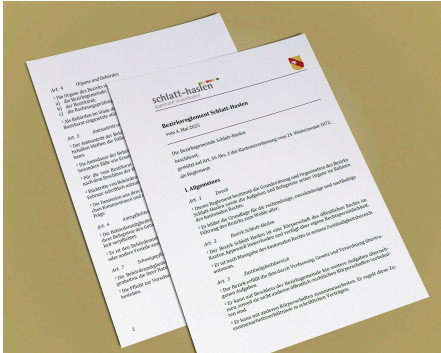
schlatt-haslen

Bezirksreglement Schlatt-Haslen

vom 4. Mai 2015

Die Bezirksgemeinde Schlatt-Haslen

beschliesst,

gestützt auf Art. 26 Abs. 2 der Kantonsverfassung vom 24. Wintermonat 1872,

als Reglement:

I. Allgemeines

Art. 1 Zweck

Art. 2 Bezirk Schlatt-Haslen

Art. 3 Zuständigkeitsbereich

Art. 4 Organe und Behörden

Art. 5

Art. 6 Ausschüsse

Art. 7

2